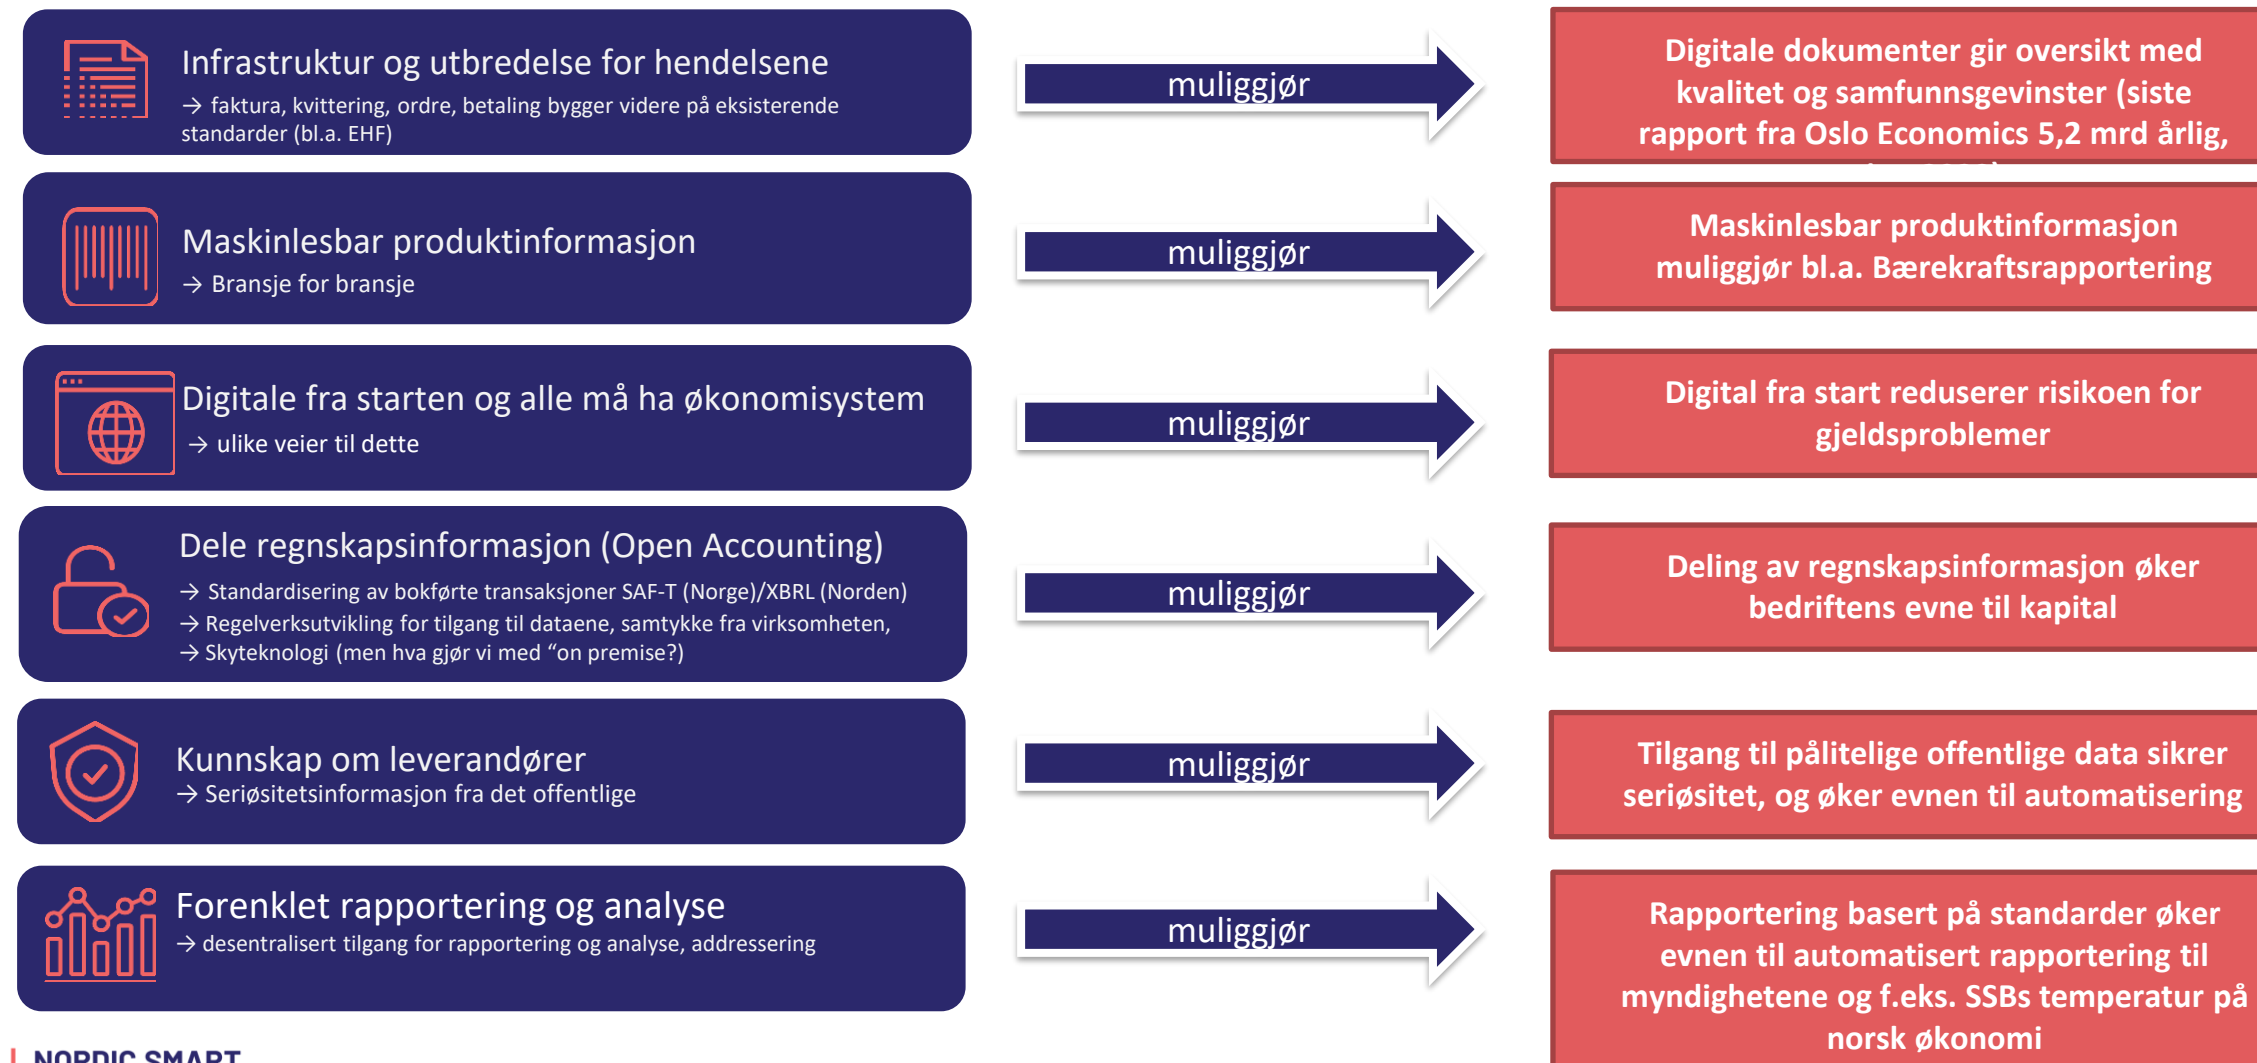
Infrastruktur og utbredelse for hendelsene
→ faktura, kvittering, ordre, betaling bygger videre på eksisterende standarder (bl.a. EHF)

muliggjør

Digitale dokumenter gir oversikt med kvalitet og samfunnsgevinster (siste rapport fra Oslo Economics 5,2 mrd årlig, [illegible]

Maskinlesbar produktinformasjon
→ Bransje for bransje

muliggjør

Maskinlesbar produktinformasjon muliggjør bl.a. Bærekraftsrapportering

Digitale fra starten og alle må ha økonomisystem
→ ulike veier til dette

muliggjør

Digital fra start reduserer risikoen for gjeldsproblemer

Dele regnskapsinformasjon (Open Accounting)
→ Standardisering av bokførte transaksjoner SAF-T (Norge)/XBRL (Norden)
→ Regelverksutvikling for tilgang til dataene, samtykke fra virksomheten,
→ Skyteknologi (men hva gjør vi med "on premise?)

muliggjør

Deling av regnskapsinformasjon øker bedriftens evne til kapital

Kunnskap om leverandører
→ Seriøsitetsinformasjon fra det offentlige

muliggjør

Tilgang til pålitelige offentlige data sikrer seriøsitet, og øker evnen til automatisering

Forenklet rapportering og analyse
→ desentralisert tilgang for rapportering og analyse, addressering

muliggjør

Rapportering basert på standarder øker evnen til automatisert rapportering til myndighetene og f.eks. SSBs temperatur på norsk økonomi

NORDIC SMART